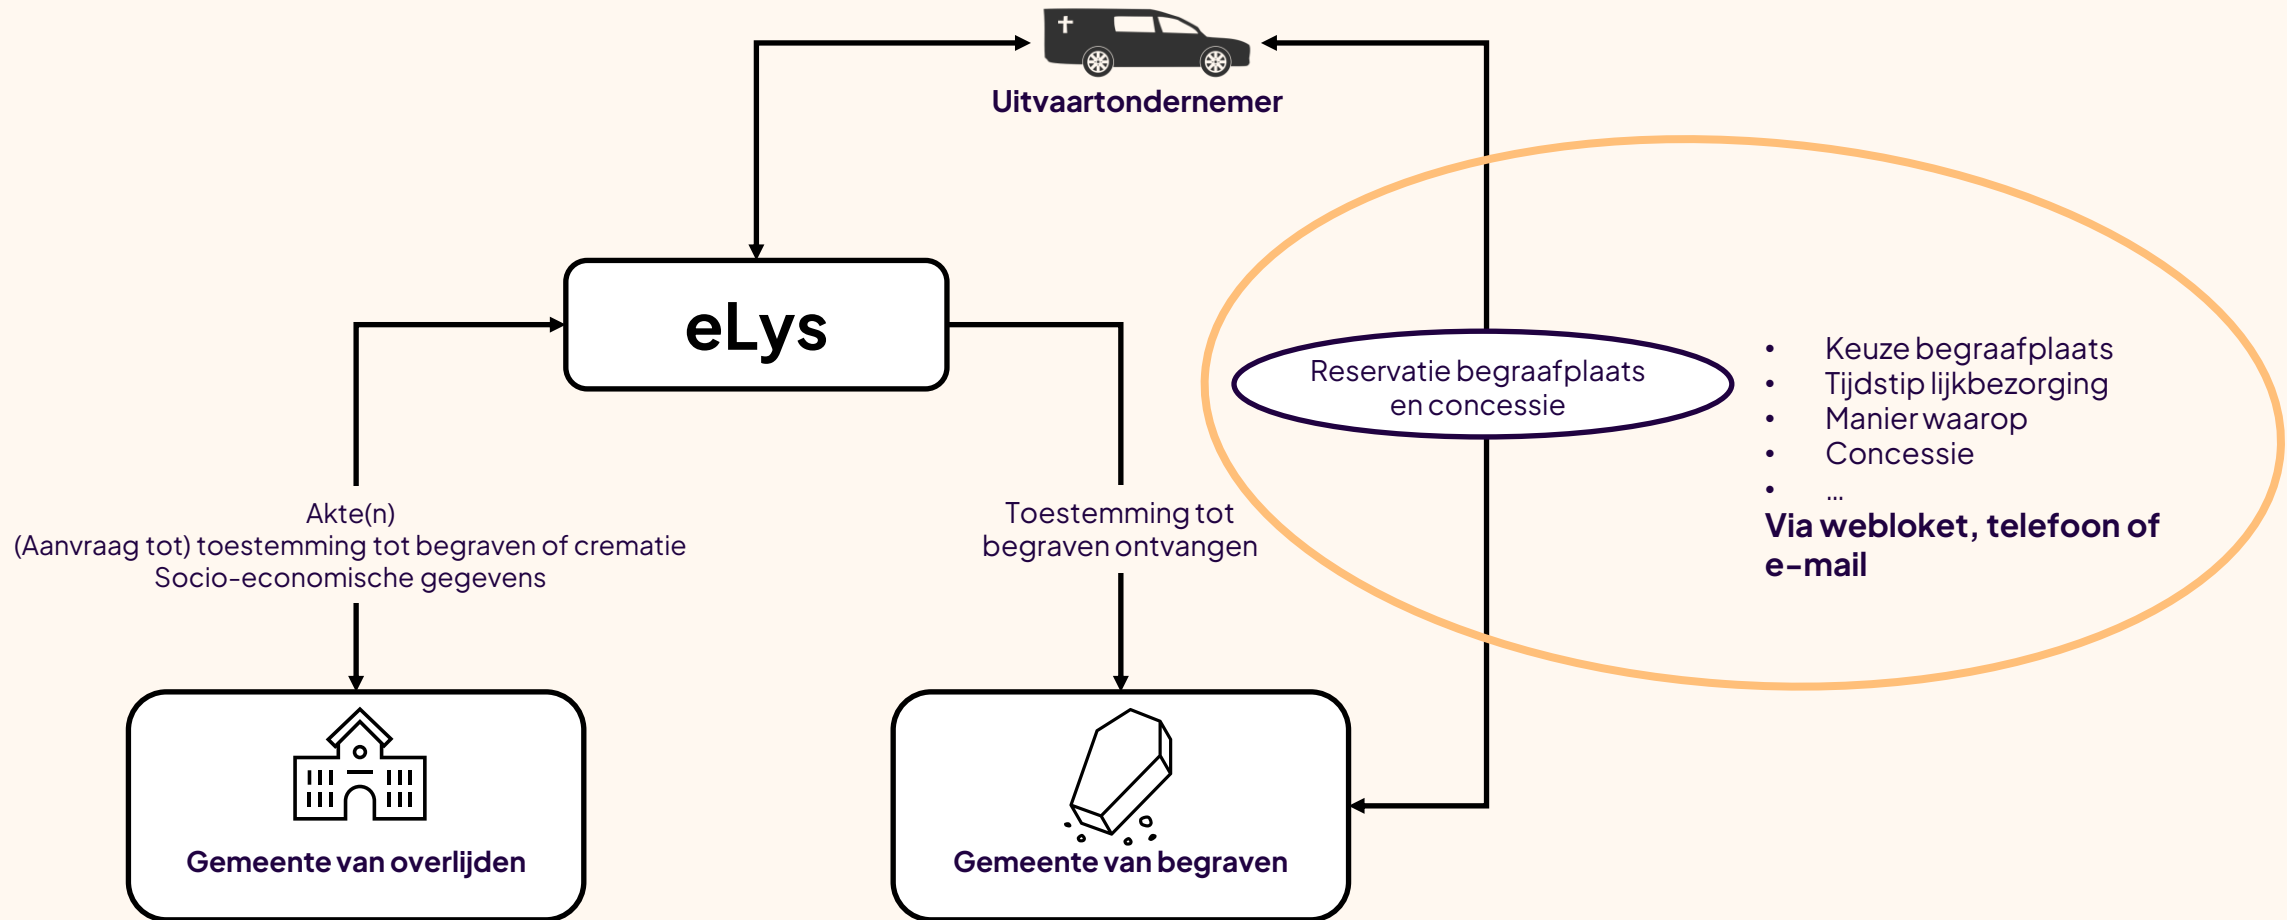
Uitvaartondernemer

eLys

Akte(n)
(Aanvraag tot) toestemming tot begraven of crematie
Socio-economische gegevens

Toestemming tot begraven ontvangen

Reservatie begraafplaats en concessie

- Keuze begraafplaats
- Tijdstip lijkbezorging
- Manier waarop
- Concessie
- ...

Via webloket, telefoon of e-mail

Gemeente van overlijden

Gemeente van begraven